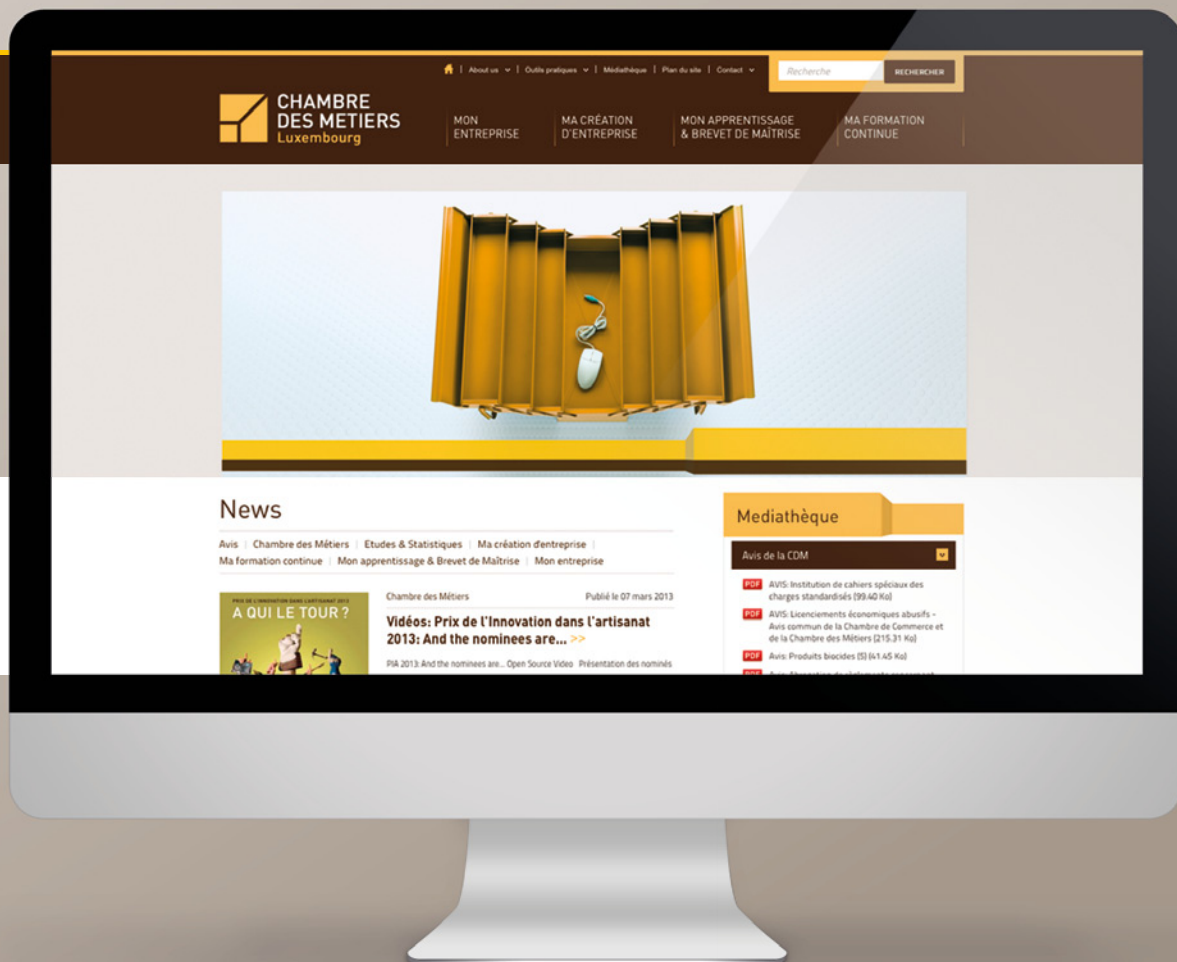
About us | Outils pratiques | Médiathèque | Plan du site | Contact

Recherche RECHERCHER

CHAMBRE DES METIERS Luxembourg

MON ENTREPRISE

MA CRÉATION D'ENTREPRISE

MON APPRENTISSAGE & BREVET DE MAÎTRISE

MA FORMATION CONTINUE

News

Avis | Chambre des Métiers | Etudes & Statistiques | Ma création d'entreprise | Ma formation continue | Mon apprentissage & Brevet de Maîtrise | Mon entreprise

PRIX DE L'INNOVATION DANS L'ARTISANAT 2013

A QUI LE TOUR ?

Chambre des Métiers

Publié le 07 mars 2013

Vidéos: Prix de l'Innovation dans l'artisanat 2013: And the nominees are... >>

PIA 2013: And the nominees are... Open Source Video Présentation des nominés

Mediathèque

Avis de la CDM

PDF AVIS: Institution de cahiers spéciaux des charges standardisés (99.40 Ko)

PDF AVIS: Licenciements économiques abusifs - Avis commun de la Chambre de Commerce et de la Chambre des Métiers (215.31 Ko)

PDF Avis: Produits biocides (5) (41.45 Ko)

PDF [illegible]